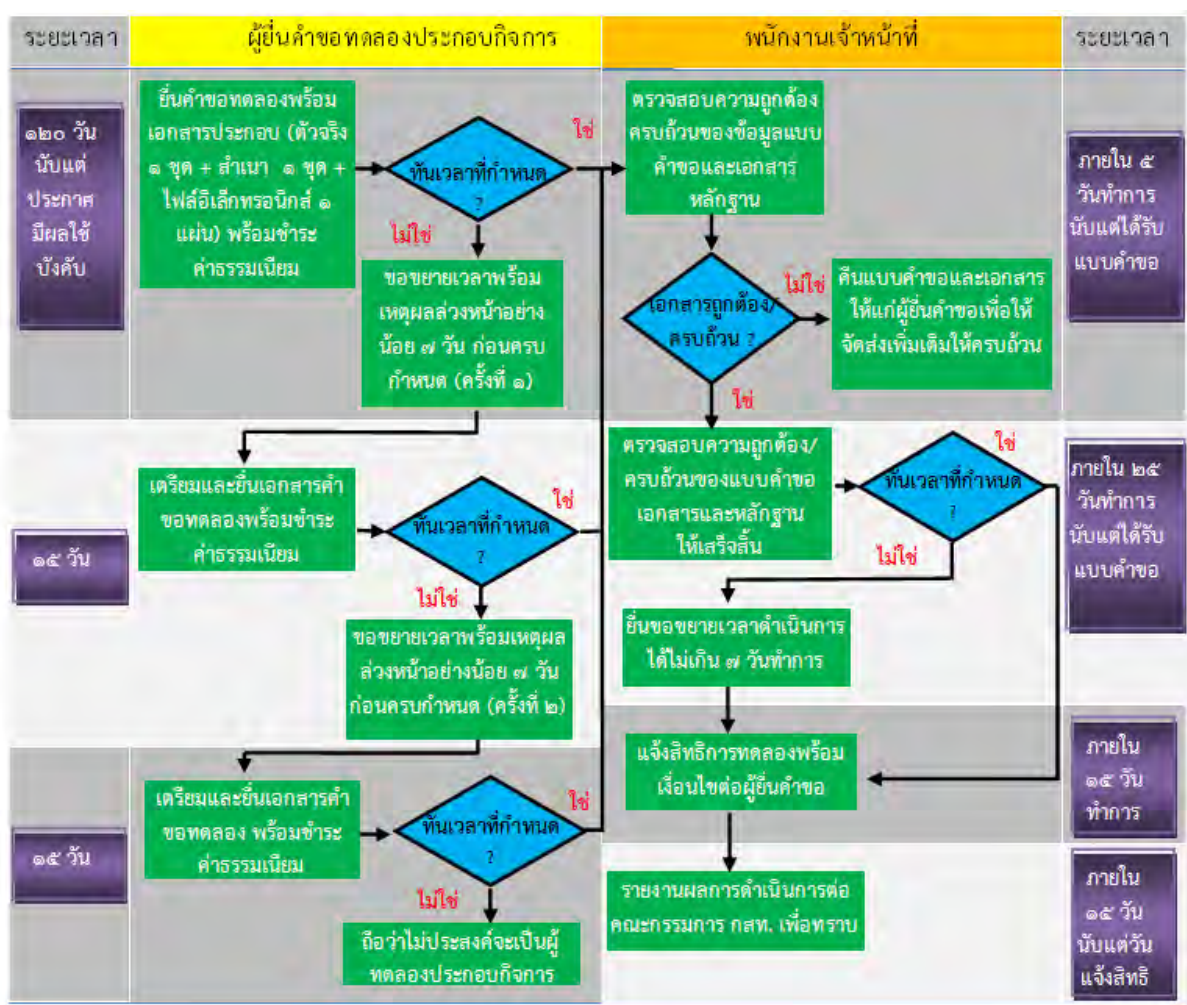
ระยะเวลา

ผู้ยื่นคำขอทดลองประกอบกิจการ

พนักงานเจ้าหน้าที่

ระยะเวลา

๑๒๐ วัน นับแต่ประกาศมีผลใช้บังคับ

ยื่นคำขอทดลองพร้อมเอกสารประกอบ (ตัวจริง ๑ ชุด + สำเนา ๑ ชุด + ไฟล์อิเล็กทรอนิกส์ ๑ แผ่น) พร้อมชำระค่าธรรมเนียม

ทันเวลาที่กำหนด ?

ใช่

ไม่ใช่

ขอขยายเวลาพร้อมเหตุผลล่วงหน้าอย่างน้อย ๗ วัน ก่อนครบกำหนด (ครั้งที่ ๑)

ตรวจสอบความถูกต้องครบถ้วนของข้อมูลแบบคำขอและเอกสารหลักฐาน

ภายใน ๕ วันทำการ นับแต่ได้รับแบบคำขอ

เอกสารถูกต้อง/ครบถ้วน ?

ไม่ใช่

คืนแบบคำขอและเอกสารให้แก่ผู้ยื่นคำขอเพื่อให้จัดส่งเพิ่มเติมให้ครบถ้วน

ใช่

๑๕ วัน

เตรียมและยื่นเอกสารคำขอทดลองพร้อมชำระค่าธรรมเนียม

ทันเวลาที่กำหนด ?

ใช่

ไม่ใช่

ขอขยายเวลาพร้อมเหตุผลล่วงหน้าอย่างน้อย ๗ วัน ก่อนครบกำหนด (ครั้งที่ ๒)

ตรวจสอบความถูกต้อง/ครบถ้วนของแบบคำขอเอกสารและหลักฐานให้เสร็จสิ้น

ทันเวลาที่กำหนด ?

ใช่

ไม่ใช่

ภายใน ๒๕ วันทำการ นับแต่ได้รับแบบคำขอ

ยื่นขอขยายเวลาดำเนินการได้ไม่เกิน ๗ วันทำการ

๑๕ วัน

เตรียมและยื่นเอกสารคำขอทดลอง พร้อมชำระค่าธรรมเนียม

ทันเวลาที่กำหนด ?

ใช่

ไม่ใช่

ถือว่าไม่ประสงค์จะเป็นผู้ทดลองประกอบกิจการ

แจ้งสิทธิการทดลองพร้อมเงื่อนไขต่อผู้ยื่นคำขอ

ภายใน ๑๕ วัน ทำการ

รายงานผลการดำเนินการต่อคณะกรรมการ กสท. เพื่อทราบ

ภายใน ๑๕ วัน นับแต่วันแจ้งสิทธิ